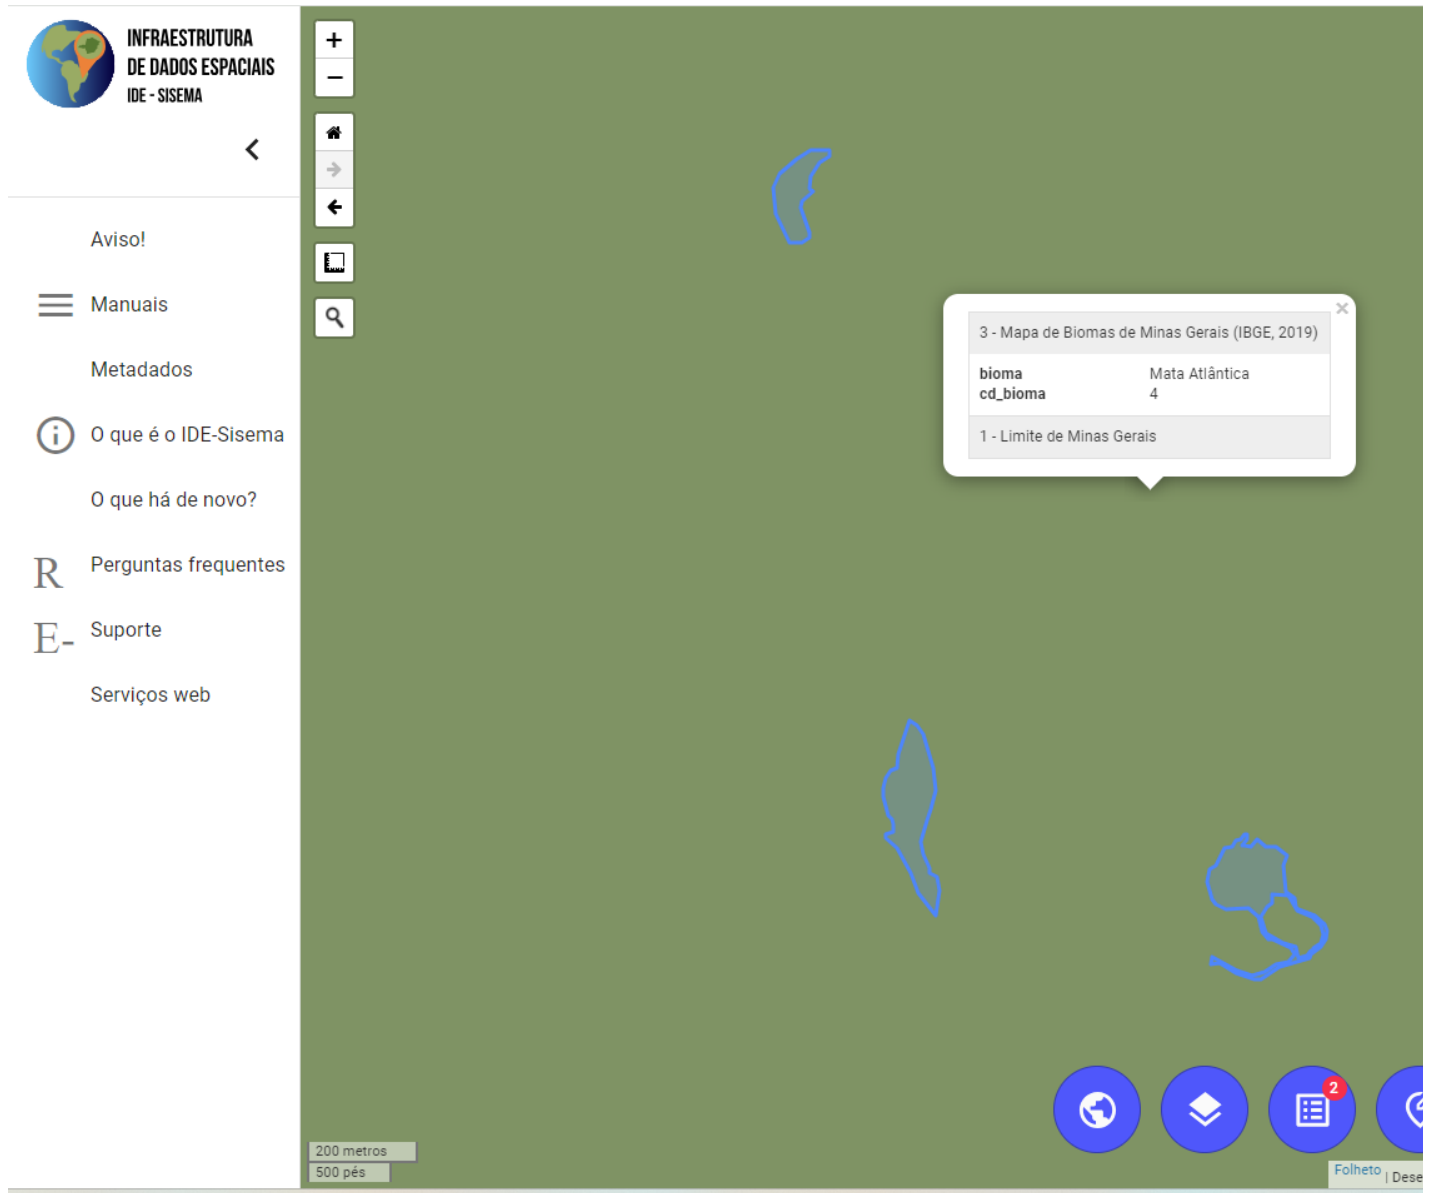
INFRAESTRUTURA
DE DADOS ESPACIAIS
IDE - SISEMA

Aviso!

Manuais

Metadados

O que é o IDE-Sisema

O que há de novo?

R Perguntas frequentes

E- Suporte

Serviços web

+
−

×
3 - Mapa de Biomas de Minas Gerais (IBGE, 2019)

| | |
|---|---|
| bioma | Mata Atlântica |
| cd_bioma | 4 |

1 - Limite de Minas Gerais

2

200 metros
500 pés

Folheto | Dese